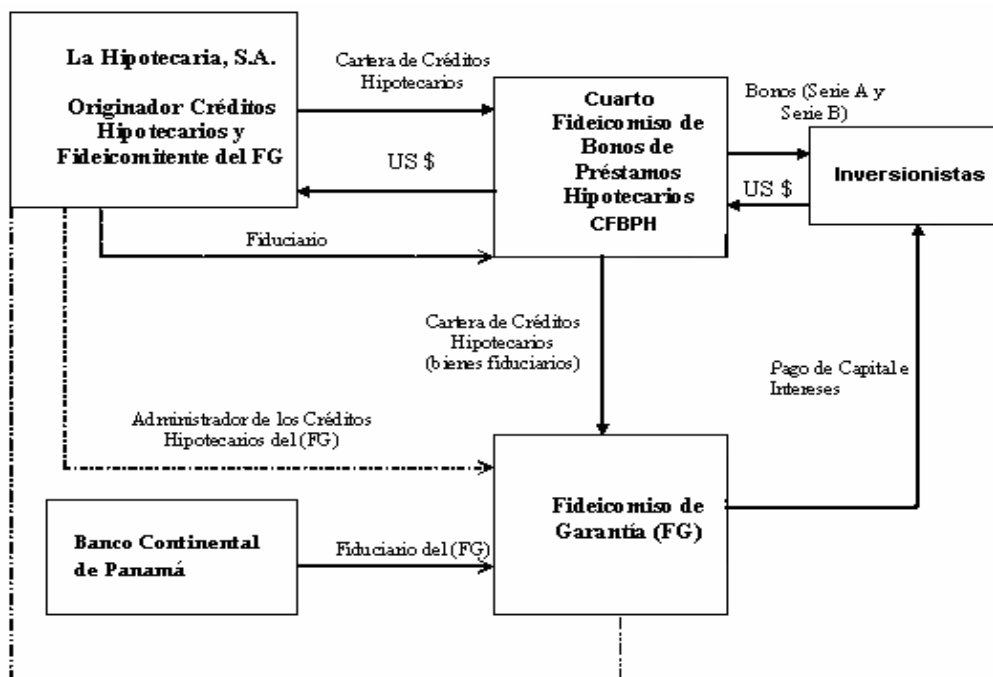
La Hipotecaria, S.A.

Originador Créditos Hipotecarios y Fideicomitente del FG

Cartera de Créditos Hipotecarios

US $

Fiduciario

Cuarto Fideicomiso de Bonos de Préstamos Hipotecarios CFBPH

Bonos (Serie A y Serie B)

US $

Inversionistas

Cartera de Créditos Hipotecarios (bienes fiduciarios)

Pago de Capital e Intereses

Administrador de los Créditos Hipotecarios del (FG)

Banco Continental de Panamá

Fiduciario del (FG)

Fideicomiso de Garantía (FG)